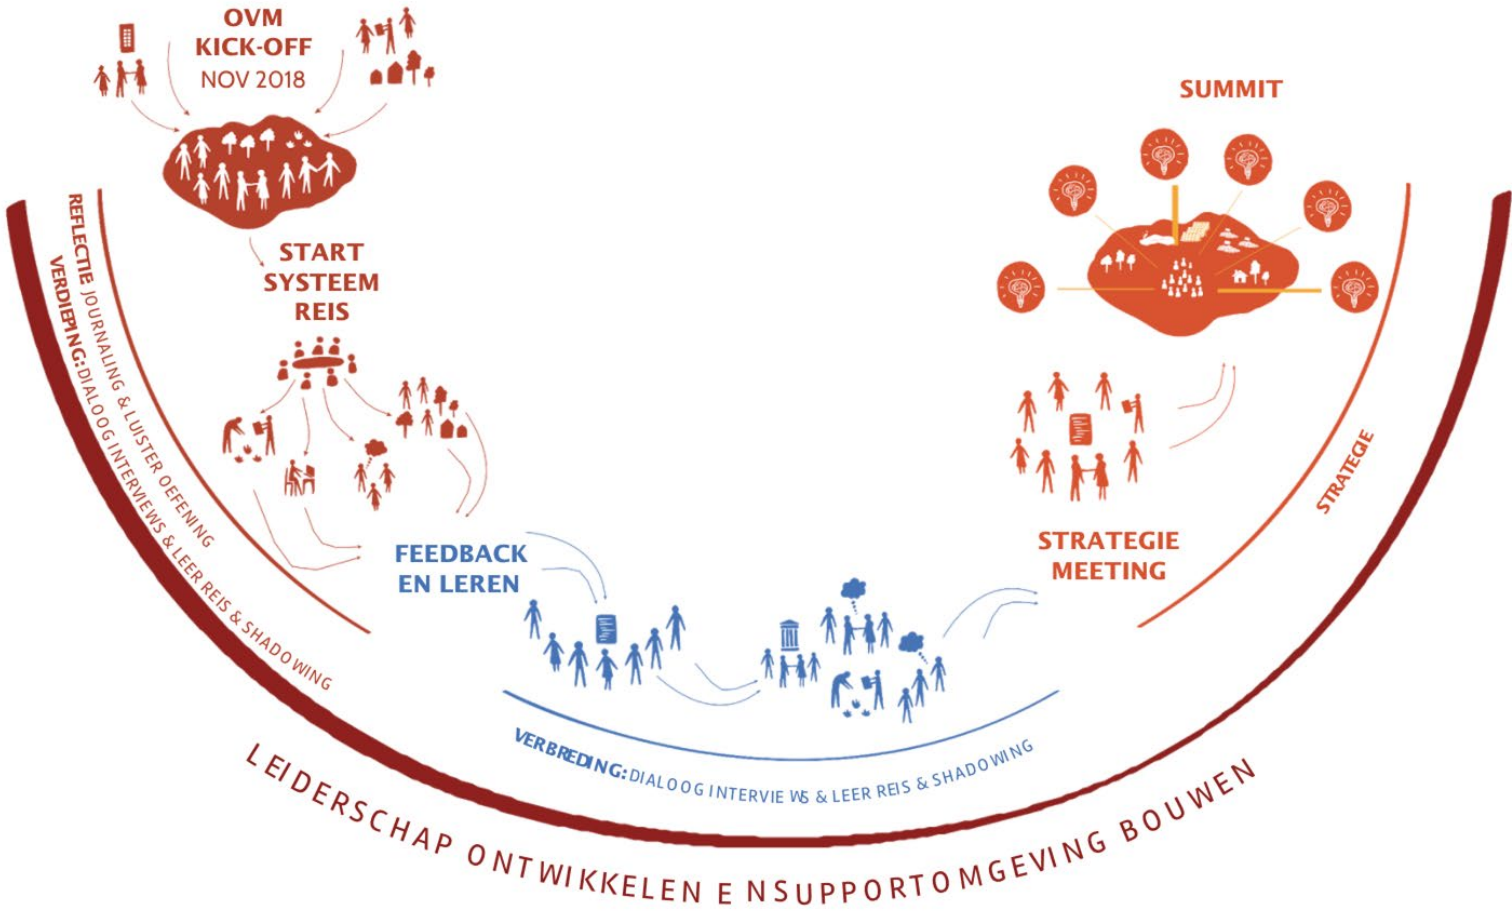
OVM
KICK-OFF
NOV 2018

SUMMIT

START
SYSTEEM
REIS

REFLECTIE JOURNALING & LUISTER OEFENING
VERDIEPING: DIALOOG INTERVIEWS & LEER REIS & SHADOWING

FEEDBACK
EN LEREN

STRATEGIE
MEETING

STRATEGIE

VERBREDING: DIALOOG INTERVIEWS & LEER REIS & SHADOWING

LEIDERSCHAP ONTWIKKELEN EN SUPPORTOMGEVING BOUWEN